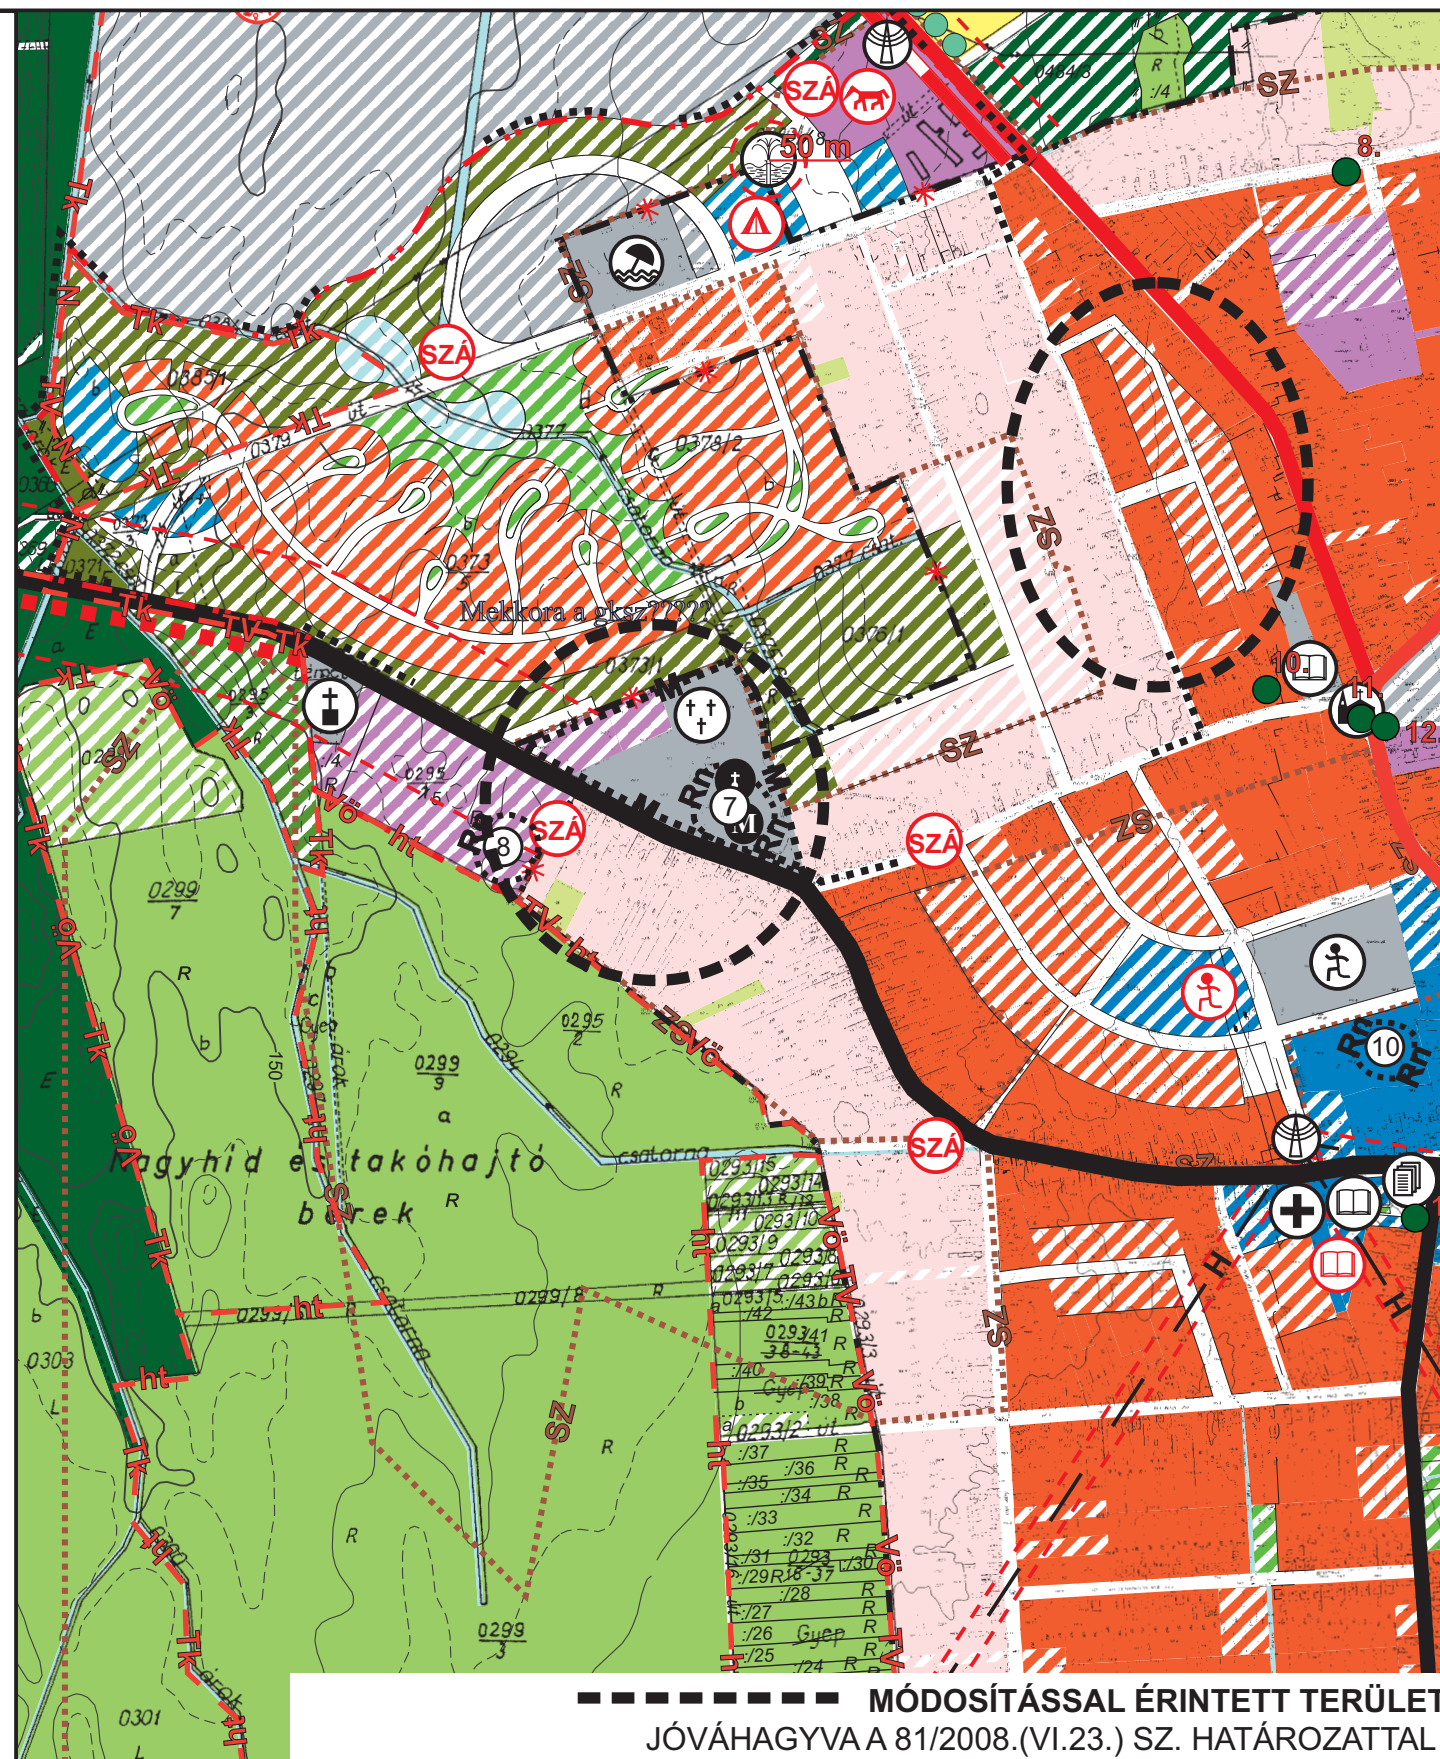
SZ
SZÁ
50 m
SZ
8.
SZÁ
Tk
Tk
Tk
0379
0377
0378/2
ZS
0373
Mekkora a gksz?????
0376/1
0371
TV Tk
SZ
10.
11
12
Vö
7
SZ
0299 7
8
SZÁ
ZS
SZÁ
Tk
0295 2
0299 9
Nagyhíd és takóhajtó berek
SZÁ
R
ZS Vö
10
ht
0299/8
SZ
SZ
H
H
0303
SZ
Tk
0299 3
0301
MÓDOSÍTÁSSAL ÉRINTETT TERÜLET
JÓVÁHAGYVA A 81/2008.(VI.23.) SZ. HATÁROZATTAL